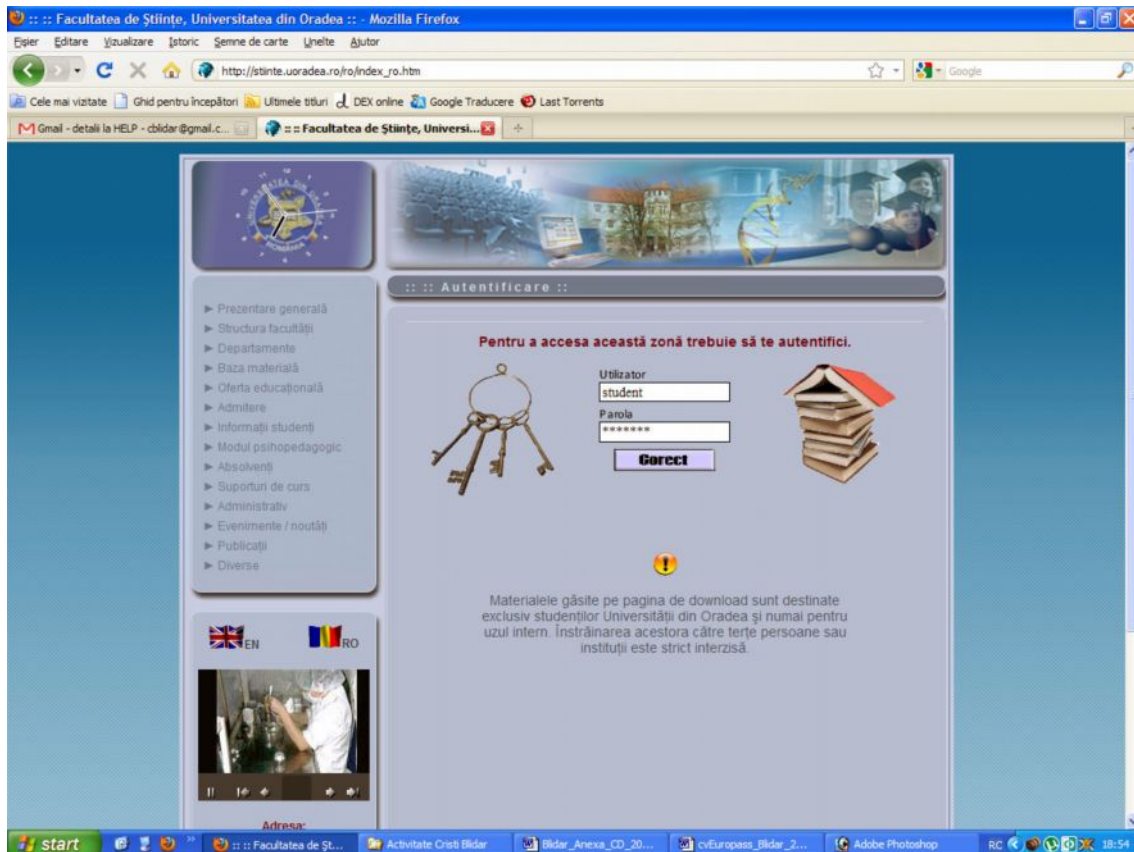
:: :: Facultatea de Ştiinţe, Universitatea din Oradea :: - Mozilla Firefox

Fişier Editare Vizualizare Istoric Semne de carte Unelte Ajutor

http://stiinte.uoradea.ro/ro/index_ro.htm

Google

Cele mai vizitate Ghid pentru începători Ultimele titluri DEX online Google Traducere Last Torrents

Gmail - detalii la HELP - cblidar@gmail.c...

:: :: Facultatea de Ştiinţe, Universi...

:: :: Autentificare ::

Prezentare generală
Structura facultăţii
Departamente
Baza materială
Oferta educaţională
Admitere
Informaţii studenţi
Modul psihopedagogic
Absolvenţi
Suporturi de curs
Administrativ
Evenimente / noutăţi
Publicaţii
Diverse

Pentru a accesa această zonă trebuie să te autentifici.

Utilizator
student
Parola
*******
Corect

Materialele găsite pe pagina de download sunt destinate exclusiv studenţilor Universităţii din Oradea şi numai pentru uzul intern. Înstrăinarea acestora către terţe persoane sau instituţii este strict interzisă.

EN RO

Adresa:

start
:: :: Facultatea de Şt...
Activitate Cristi Blidar
Blidar_Anexa_CD_20...
cvEuropass_Blidar_2...
Adobe Photoshop
RO
18:54